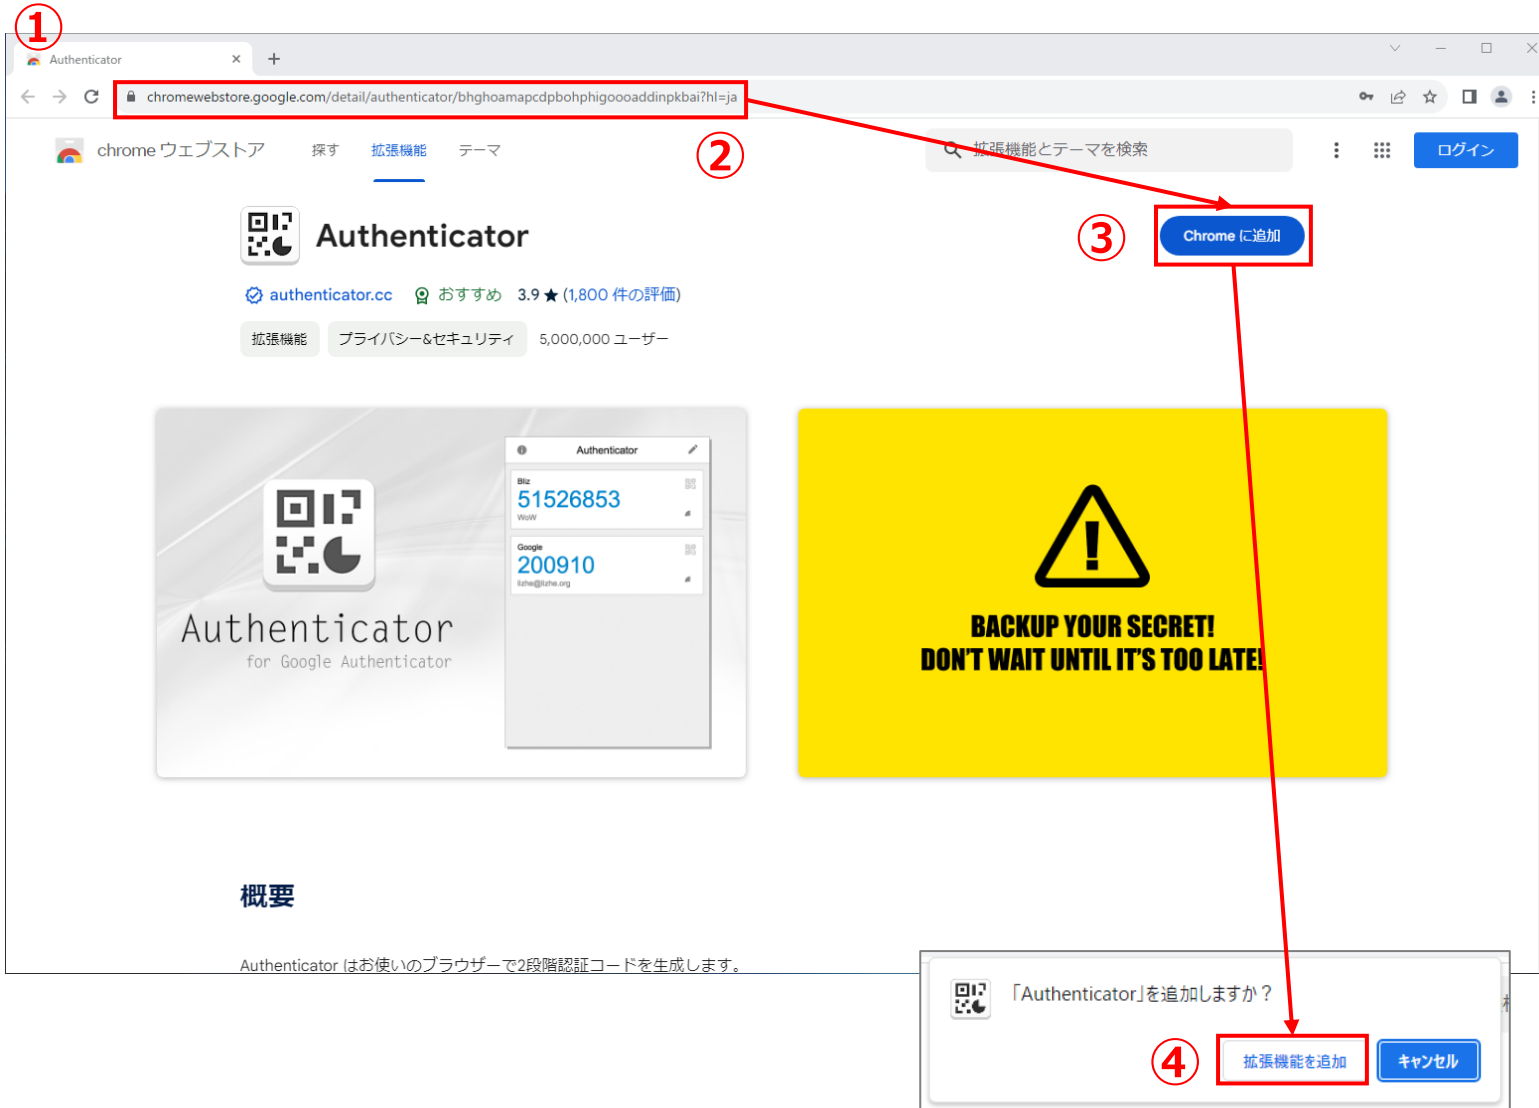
①

Authenticator ×  +

chromewebstore.google.com/detail/authenticator/bhghoamapcdpbohphigoooaddinpkbai?hl=ja

chrome ウェブストア 探す 拡張機能 テーマ

②

拡張機能とテーマを検索

ログイン

Authenticator

③ Chrome に追加

authenticator.cc おすすめ 3.9 ★ (1,800 件の評価)

拡張機能 プライバシー&セキュリティ 5,000,000 ユーザー

Authenticator
for Google Authenticator

Authenticator

Biz
51526853
WoW

Google
200910
lizhe@lizhe.org

BACKUP YOUR SECRET!
DON'T WAIT UNTIL IT'S TOO LATE!

概要

Authenticator はお使いのブラウザーで2段階認証コードを生成します。

「Authenticator」を追加しますか？

④ 拡張機能を追加 キャンセル